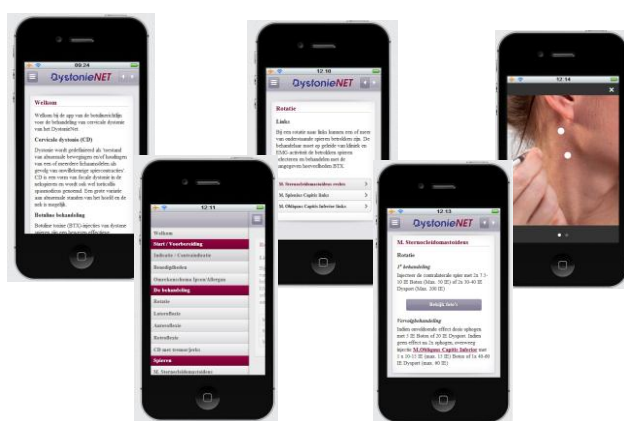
09:24
DystonieNET

Welkom

Welkom bij de app van de botulinetoxine voor de behandeling van cervicale dystonie van het DystonieNET.

Cervicale dystonie (CD)

Dystonie wordt gedefinieerd als 'voortdurend van abnormale bewegingen en/of houdingen van een of meerdere lichaamsdelen als gevolg van onwillekeurige spiercontracties'. CD is een vorm van focale dystonie in de nekspieren en wordt ook wel torticollis spasmodicus genoemd. Een grote variatie aan abnormale standen van het hoofd en de nek is mogelijk.

Botuline behandeling

Botuline toxine (BTX)-injecties van dystone spieren zijn een bewezen effectieve

12:31

Welkom
Start / Voorbereiding
Indicatie / Contraindicatie
Benodigdheden
Omrekeningstabel toxine / allergie
De behandeling
Rotatie
Laterolflexie
Anterolflexie
Retroflexie
CD met tremor/jerks
Spieren
M. Sternocleidomastoideus

12:18
DystonieNET

Rotatie

Links

Bij een rotatie naar links kunnen een of meer van onderstaande spieren betrokken zijn. De behandelaar moet op geleide van kliniek en EMG-activiteit de betrokken spieren selecteren en behandelen met de aangegeven hoeveelheden BTX.

M. Sternocleidomastoideus rechts
M. Splenius Capitis links
M. Obliquus Capitis Inferior links

12:13
DystonieNET

M. Sternocleidomastoideus

Rotatie

1e behandeling

Injecteer de contralaterale spier met 2x 7,5-10 IE Botox (Max. 50 IE) of 2x 30-40 IE Dysport (Max. 100 IE)

Bekijk foto's

Vervolgbehandeling

Indien onvoldoende effect deze ophogen met 5 IE Botox of 20 IE Dysport. Indien geen effect na 2x ophogen, overweeg tevens M. Obliquus Capitis Inferior met 1 x 10-15 IE (max. 15 IE) Botox of 1x 40-60 IE Dysport (max. 60 IE).

12:14